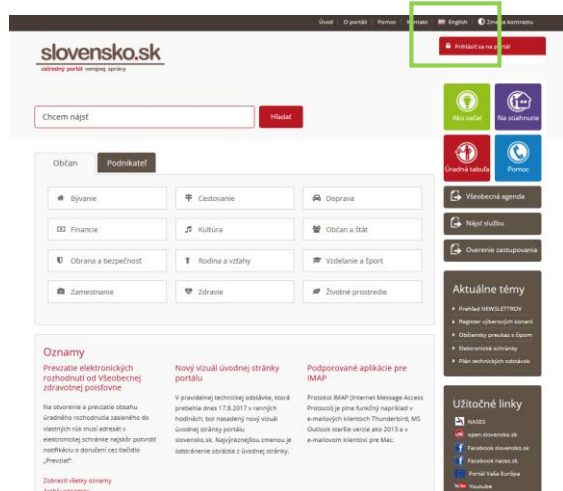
Úvod | O portáli | Pomoc | Kontakt | English | Zmena kontrastu

slovensko.sk
ústredný portál verejnej správy

Prihlásiť sa na portál

Chcem nájsť
Hľadať

Ako začať
Na stiahnutie
Úradná tabuľa
Pomoc

Občan
Podnikateľ

Bývanie
Cestovanie
Doprava
Financie
Kultúra
Občan a štát
Obrana a bezpečnosť
Rodina a vzťahy
Vzdelanie a šport
Zamestnanie
Zdravie
Životné prostredie

Všeobecná agenda
Nájsť službu
Overenie zastupovania

Aktuálne témy
Prehľad NEWSLETTROV
Register výberových konaní
Oblasťový prevádz s Úpom
Elektronické schránky
Plán technických odstávok

Oznamy

Prevzatie elektronických rozhodnutí od Všeobecnej zdravotnej poisťovne

Na otvorenie a prevzatie obsahu úradného rozhodnutia zaslaného do vlastných rúk musí adresát v elektronickej schránke najskôr potvrdiť notifikáciu o doručení cez tlačidlo „Prevziať".

Zobraziť všetky oznamy

Nový vizuál úvodnej stránky portálu

V pravidelnej technickej odstávke, ktorá prebehla dnes 17.8.2017 v ranných hodinách, bol nasadený nový vizuál úvodnej stránky portálu slovensko.sk. Najvýraznejšou zmenou je odstránenie obrázka z úvodnej stránky.

Podporované aplikácie pre IMAP

Protokol IMAP (Internet Message Access Protocol) je plne funkčný napríklad v e-mailových klientoch Thunderbird, MS Outlook staršie verzie ako 2013 a v e-mailovom klientovi pre Mac.

Užitočné linky
NASES
open.slovensko.sk
Facebook slovensko.sk
Facebook nases.sk
Portál Vaša Európa
Youtube